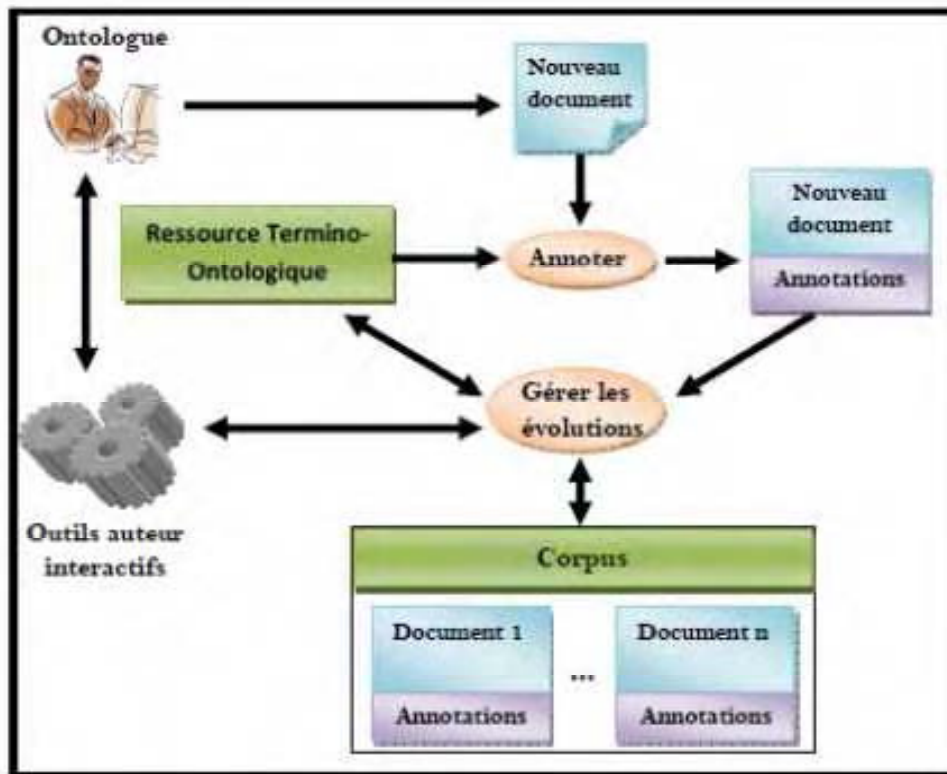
Ontologue

Nouveau document

Ressource Termino-Ontologique

Annoter

Nouveau document

Annotations

Gérer les évolutions

Outils auteur interactifs

Corpus

Document 1

...

Document n

Annotations

Annotations